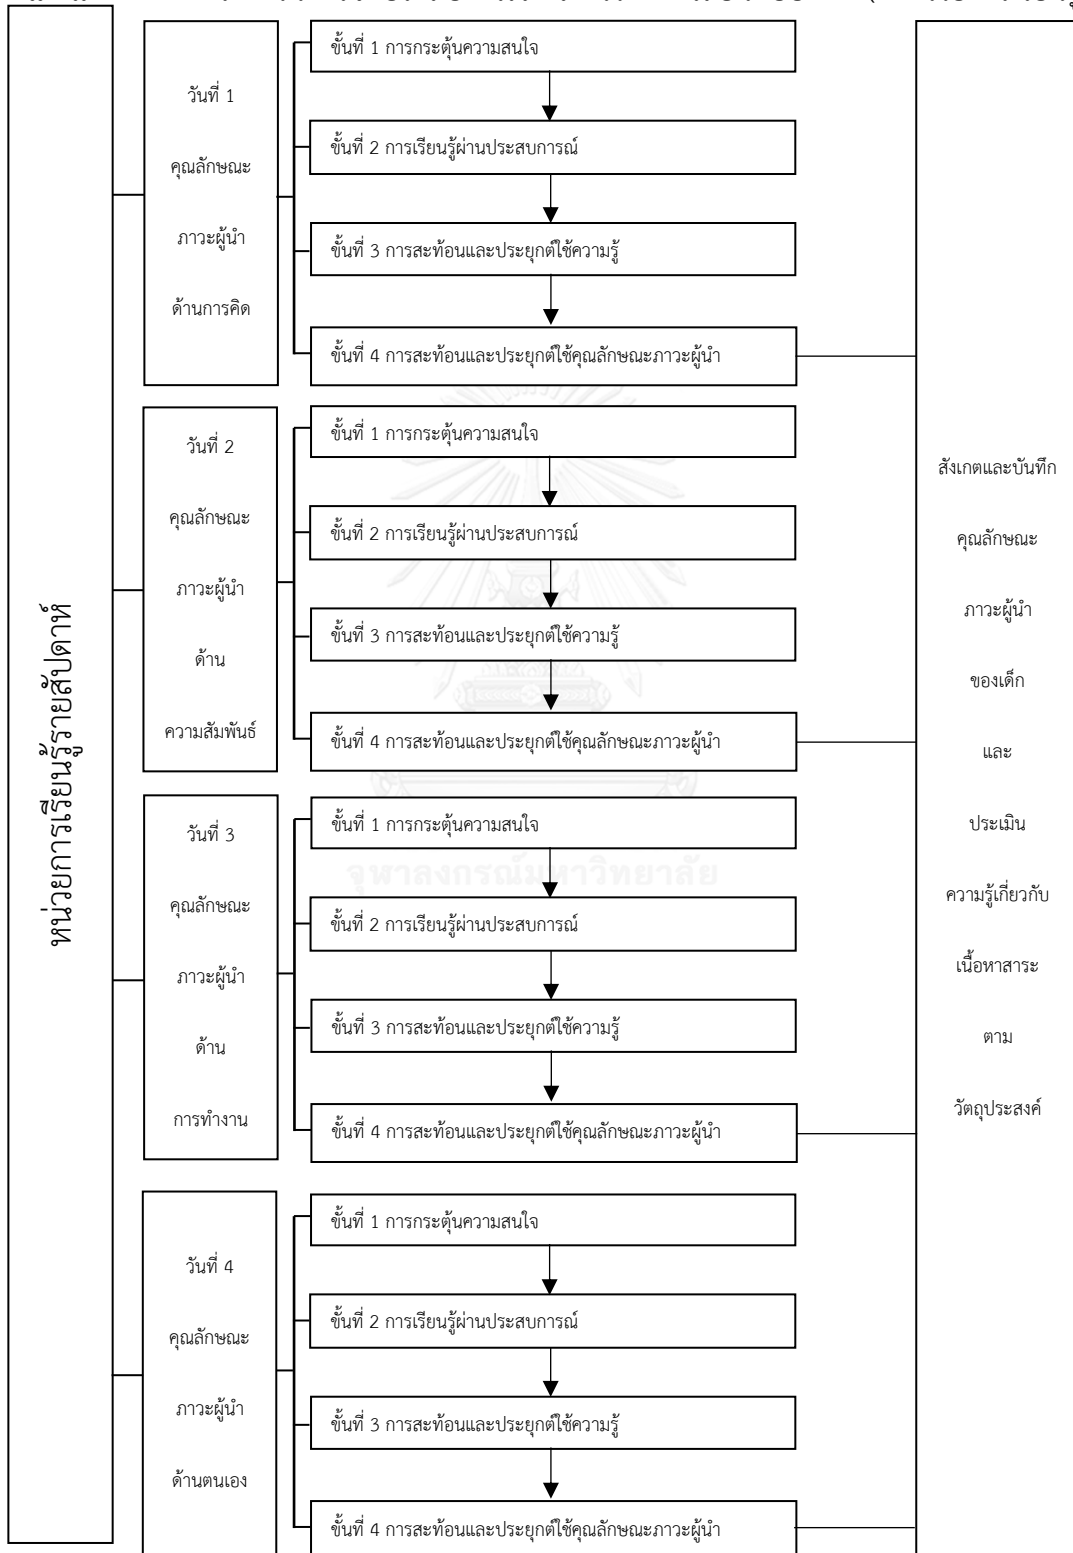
หน่วยการเรียนรู้รายสัปดาห์

วันที่ 1
คุณลักษณะ
ภาวะผู้นำ
ด้านการคิด

ขั้นที่ 1 การกระตุ้นความสนใจ
ขั้นที่ 2 การเรียนรู้ผ่านประสบการณ์
ขั้นที่ 3 การสะท้อนและประยุกต์ใช้ความรู้
ขั้นที่ 4 การสะท้อนและประยุกต์ใช้คุณลักษณะภาวะผู้นำ

วันที่ 2
คุณลักษณะ
ภาวะผู้นำ
ด้าน
ความสัมพันธ์

ขั้นที่ 1 การกระตุ้นความสนใจ
ขั้นที่ 2 การเรียนรู้ผ่านประสบการณ์
ขั้นที่ 3 การสะท้อนและประยุกต์ใช้ความรู้
ขั้นที่ 4 การสะท้อนและประยุกต์ใช้คุณลักษณะภาวะผู้นำ

วันที่ 3
คุณลักษณะ
ภาวะผู้นำ
ด้าน
การทำงาน

ขั้นที่ 1 การกระตุ้นความสนใจ
ขั้นที่ 2 การเรียนรู้ผ่านประสบการณ์
ขั้นที่ 3 การสะท้อนและประยุกต์ใช้ความรู้
ขั้นที่ 4 การสะท้อนและประยุกต์ใช้คุณลักษณะภาวะผู้นำ

วันที่ 4
คุณลักษณะ
ภาวะผู้นำ
ด้านตนเอง

ขั้นที่ 1 การกระตุ้นความสนใจ
ขั้นที่ 2 การเรียนรู้ผ่านประสบการณ์
ขั้นที่ 3 การสะท้อนและประยุกต์ใช้ความรู้
ขั้นที่ 4 การสะท้อนและประยุกต์ใช้คุณลักษณะภาวะผู้นำ

สังเกตและบันทึก
คุณลักษณะ
ภาวะผู้นำ
ของเด็ก
และ
ประเมิน
ความรู้เกี่ยวกับ
เนื้อหาสาระ
ตาม
วัตถุประสงค์

จุฬาลงกรณ์มหาวิทยาลัย